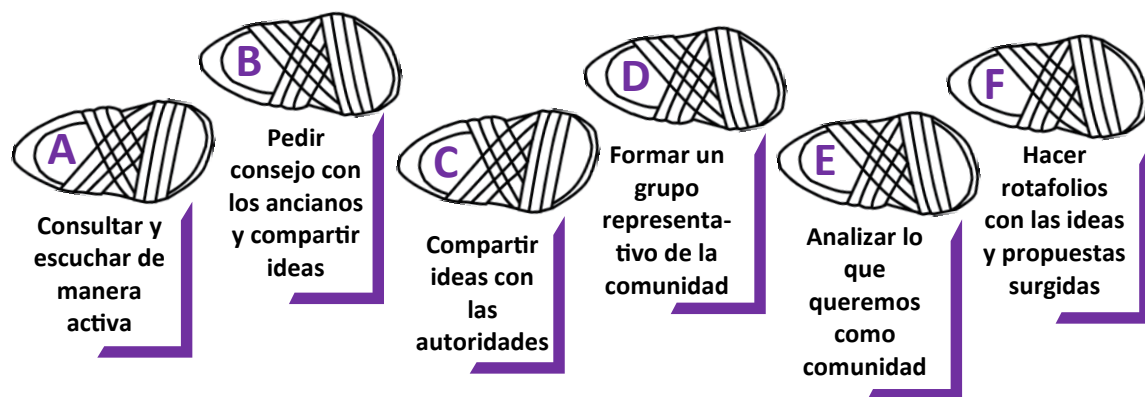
A

Consultar y escuchar de manera activa

B

Pedir consejo con los ancianos y compartir ideas

C

Compartir ideas con las autoridades

D

Formar un grupo representativo de la comunidad

E

Analizar lo que queremos como comunidad

F

Hacer rotafolios con las ideas y propuestas surgidas